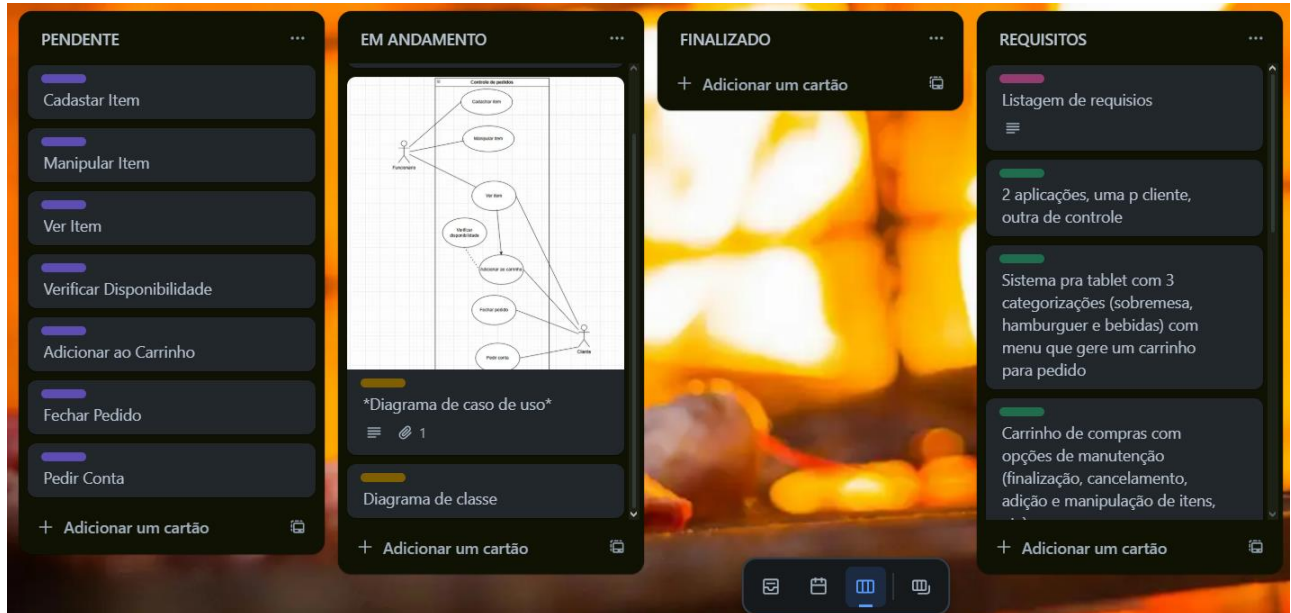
PENDENTE

Cadastar Item

Manipular Item

Ver Item

Verificar Disponibilidade

Adicionar ao Carrinho

Fechar Pedido

Pedir Conta

+ Adicionar um cartão

EM ANDAMENTO

Controle de pedidos

Cadastrar item

Manipular item

Funcionario

Ver item

Verificar disponibilidade

Adicionar ao carrinho

Fechar pedido

Cliente

Pedir conta

*Diagrama de caso de uso*

1

Diagrama de classe

+ Adicionar um cartão

FINALIZADO

+ Adicionar um cartão

REQUISITOS

Listagem de requisios

2 aplicações, uma p cliente, outra de controle

Sistema pra tablet com 3 categorizações (sobremesa, hamburguer e bebidas) com menu que gere um carrinho para pedido

Carrinho de compras com opções de manutenção (finalização, cancelamento, adição e manipulação de itens, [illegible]

+ Adicionar um cartão